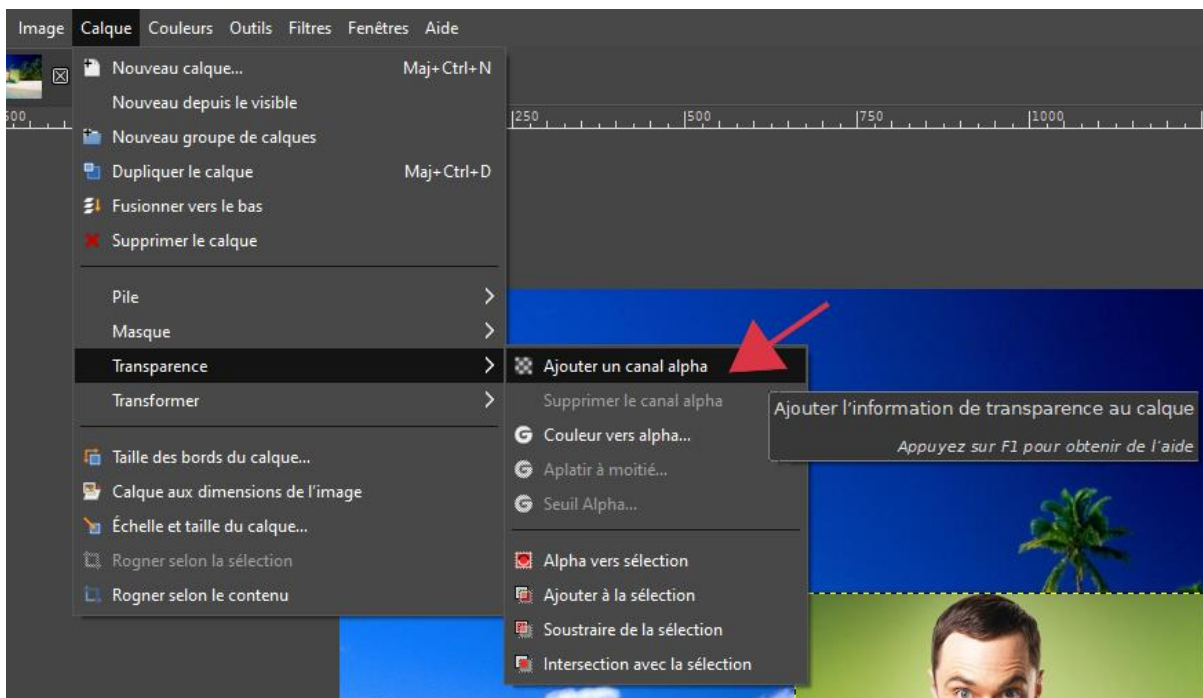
Image Calque Couleurs Outils Filtres Fenêtres Aide

500 250 500 750 1000

Nouveau calque... Maj+Ctrl+N
Nouveau depuis le visible
Nouveau groupe de calques
Dupliquer le calque Maj+Ctrl+D
Fusionner vers le bas
Supprimer le calque

Pile
Masque
Transparence
Transformer

Taille des bords du calque...
Calque aux dimensions de l'image
Échelle et taille du calque...
Rogner selon la sélection
Rogner selon le contenu

Ajouter un canal alpha
Supprimer le canal alpha
Couleur vers alpha...
Aplatir à moitié...
Seuil Alpha...

Alpha vers sélection
Ajouter à la sélection
Soustraire de la sélection
Intersection avec la sélection

Ajouter l'information de transparence au calque
Appuyez sur F1 pour obtenir de l'aide